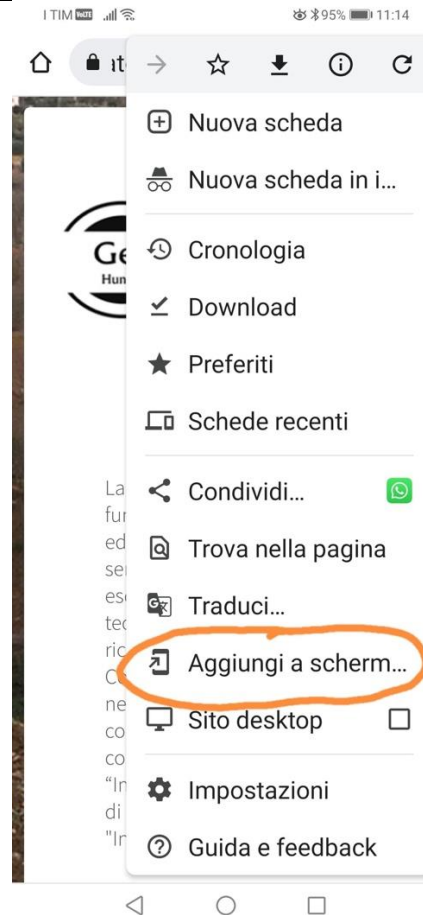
I TIM VoLTE 95% 11:14

it

Nuova scheda

Nuova scheda in i...

Cronologia

Download

Preferiti

Schede recenti

Condividi...

Trova nella pagina

Traduci...

Aggiungi a scherm...

Sito desktop

Impostazioni

Guida e feedback

Ge
Hun

La
fur
ed
ser
ese
tec
ric
C
ne
co
co
"In
di
"In